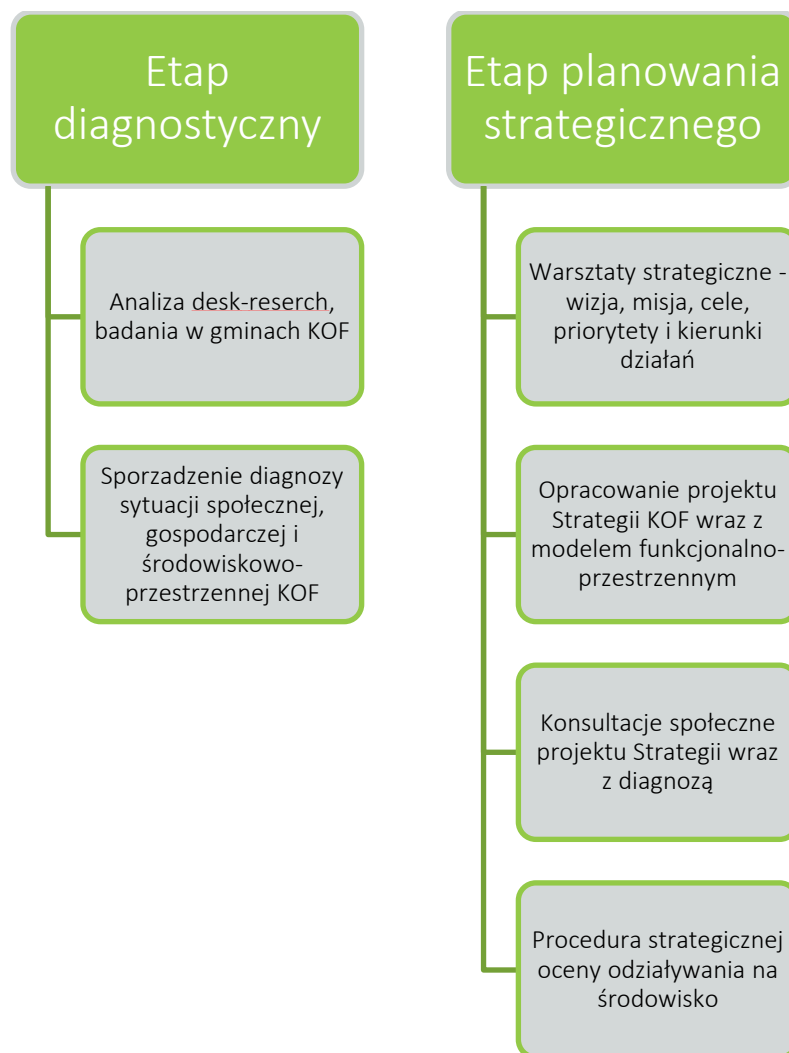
Etap diagnostyczny

Analiza desk-reserch, badania w gminach KOF

Sporzadzenie diagnozy sytuacji społecznej, gospodarczej i środowiskowo-przestrzennej KOF

Etap planowania strategicznego

Warsztaty strategiczne - wizja, misja, cele, priorytety i kierunki działań

Opracowanie projektu Strategii KOF wraz z modelem funkcjonalno-przestrzennym

Konsultacje społeczne projektu Strategii wraz z diagnozą

Procedura strategicznej oceny odziaływania na środowisko